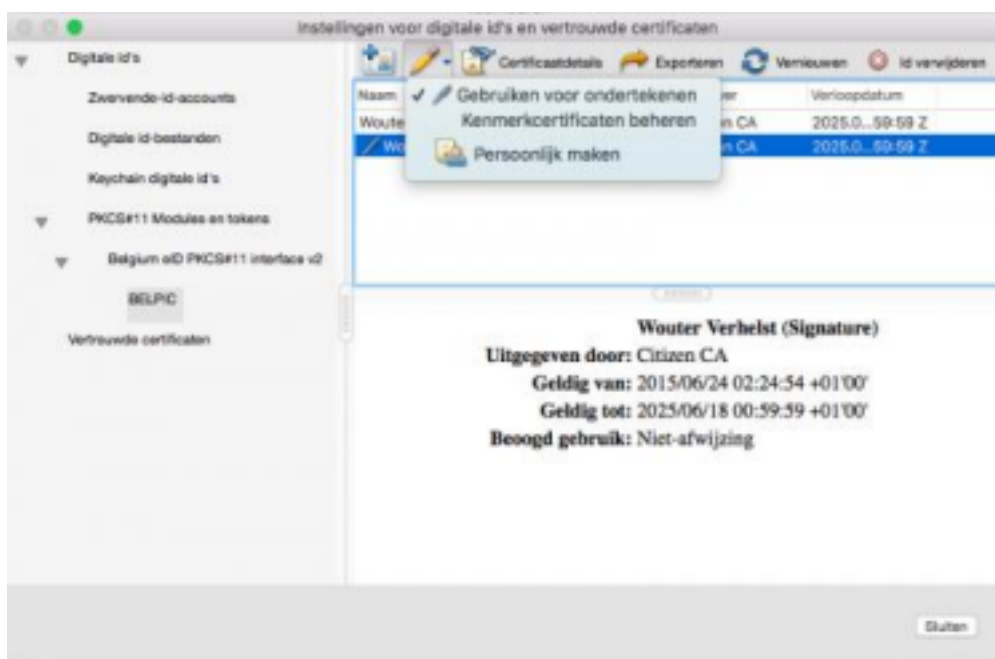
Instellingen voor digitale id's en vertrouwde certificaten

Digitale id's
Zwervende-id-accounts
Digitale id-bestanden
Keychain digitale id's
PKCS#11 Modules en tokens
Belgium eID PKCS#11 interface v2
BELPIC
Vertrouwde certificaten

Certificaatdetails Exporteren Vernieuwen Id verwijderen

✓ Gebruiken voor ondertekenen
Kenmerkcertificaten beheren
Persoonlijk maken

| Naam | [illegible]er | Verloopdatum |
|---|---|---|
| Woute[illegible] | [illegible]n CA | 2025.0...59:59 Z |
| Wo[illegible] | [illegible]n CA | 2025.0...59:59 Z |

Wouter Verhelst (Signature)
Uitgegeven door: Citizen CA
Geldig van: 2015/06/24 02:24:54 +01'00'
Geldig tot: 2025/06/18 00:59:59 +01'00'
Beoogd gebruik: Niet-afwijzing

Sluiten